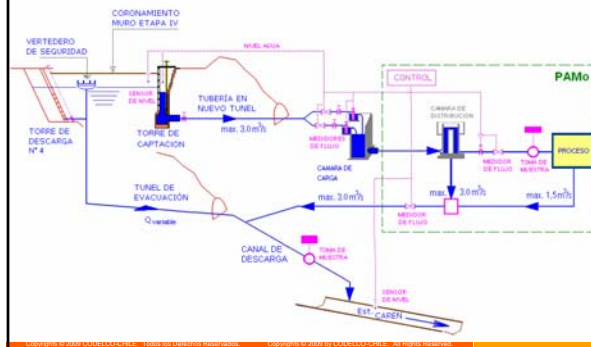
CORONAMIENTO MURO ETAPA IV

VERTEDERO DE SEGURIDAD

NIVEL AGUA

PAMo

CONTROL

SENSOR DE NIVEL

TUBERIA EN NUEVO TUNEL

max. 3,0 m³/s

TORRE DE DESCARGA N° 4

TORRE DE CAPTACION

MEDIDORES DE FLUJO

CAMARA DE DISTRIBUCION

CAMARA DE CARGA

MEDIDOR DE FLUJO

TOMA DE MUESTRA

PROCESO

max. 3,0 m³/s

max. 1,5 m³/s

TUNEL DE EVACUACION

$Q_{variable}$

max. 3,0 m³/s

MEDIDOR DE FLUJO

CANAL DE DESCARGA

TOMA DE MUESTRA

SENSOR DE NIVEL

Est. CAREN

Copyrights © 2009 CODELCO-CHILE. Todos los Derechos Reservados.    Copyrights © 2009 by CODELCO-CHILE. All Rights Reserved.